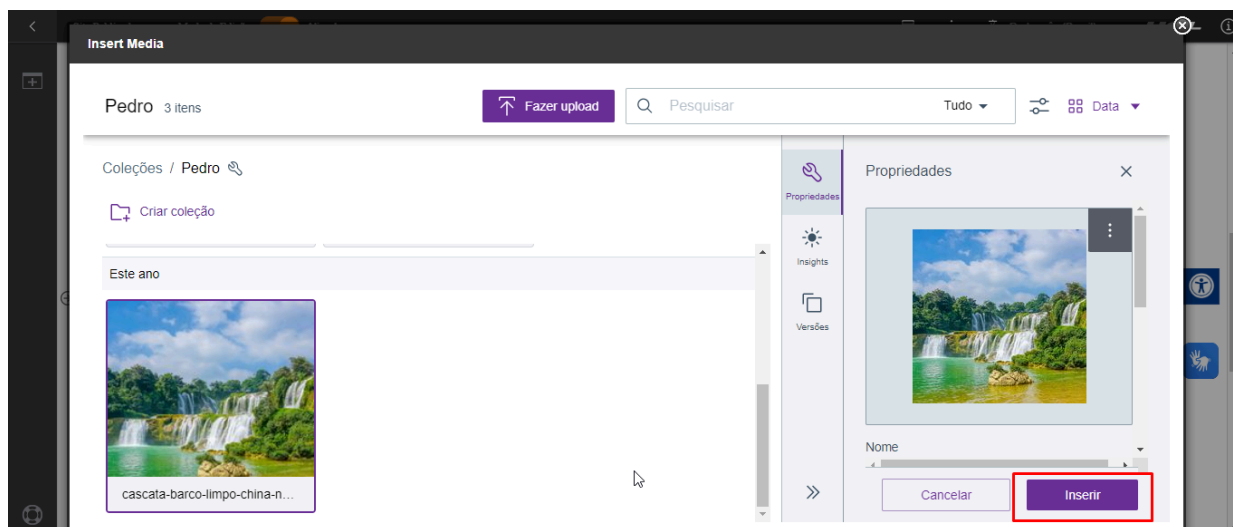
Insert Media

Pedro 3 itens

Fazer upload

Pesquisar

Tudo

Data

Coleções / Pedro

Criar coleção

Este ano

cascata-barco-limpo-china-n...

Propriedades

Insights

Versões

Propriedades

Nome

Cancelar

Inserir